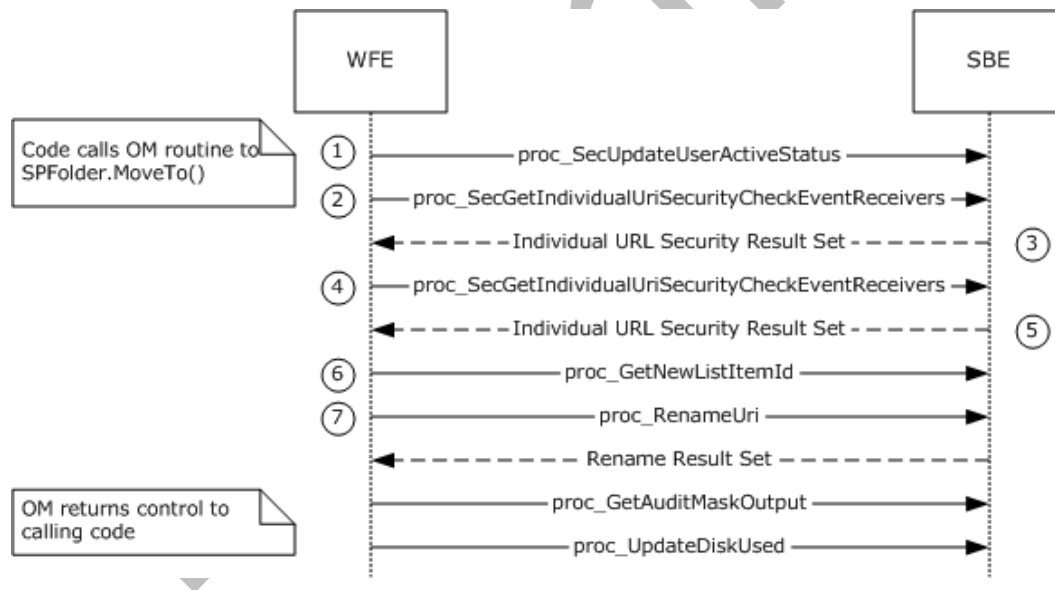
WFE

SBE

Code calls OM routine to SPFolder.MoveTo()

1

proc_SecUpdateUserActiveStatus

2

proc_SecGetIndividualUriSecurityCheckEventReceivers

Individual URL Security Result Set

3

4

proc_SecGetIndividualUriSecurityCheckEventReceivers

Individual URL Security Result Set

5

6

proc_GetNewListItemId

7

proc_RenameUri

Rename Result Set

OM returns control to calling code

proc_GetAuditMaskOutput

proc_UpdateDiskUsed